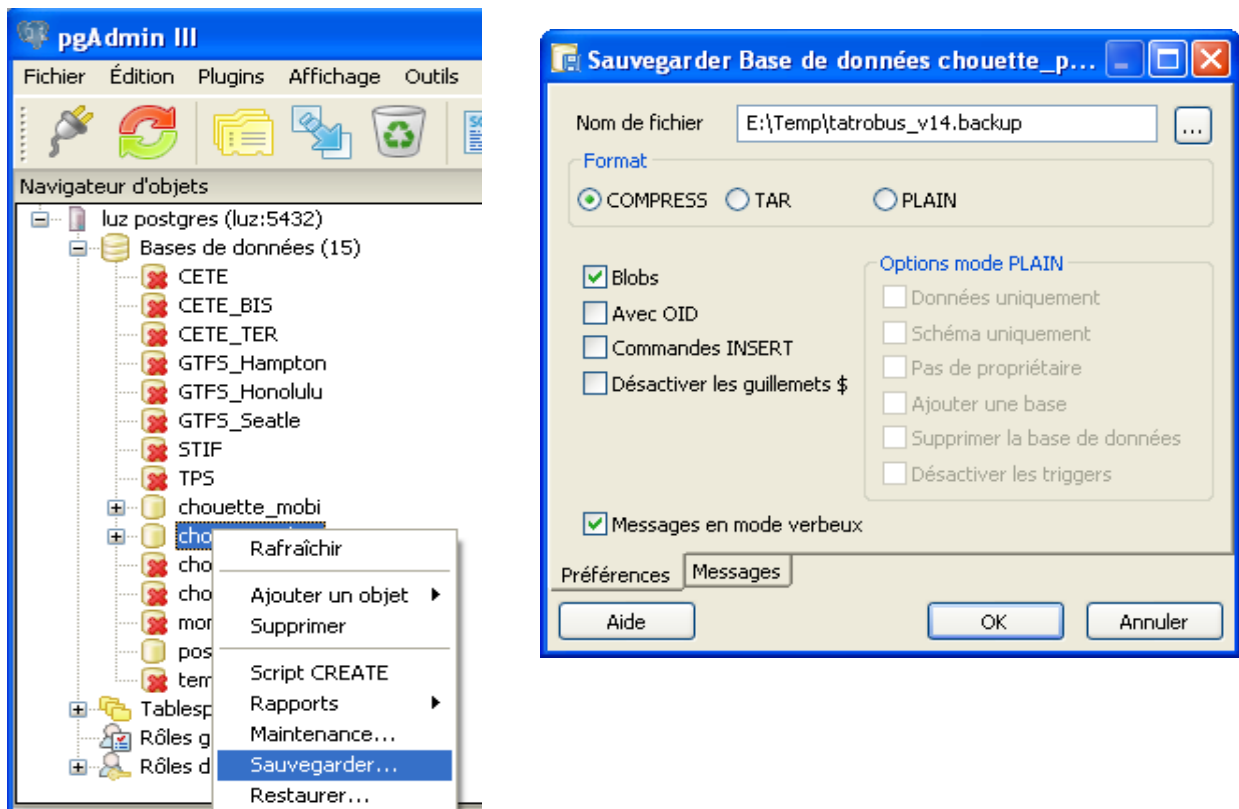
pgAdmin III

Fichier Édition Plugins Affichage Outils

Navigateur d'objets

luz postgres (luz:5432)
Bases de données (15)
CETE
CETE_BIS
CETE_TER
GTFS_Hampton
GTFS_Honolulu
GTFS_Seatle
STIF
TPS
chouette_mobi
cho
cho
cho
mor
pos
tem
Tablesp
Rôles g
Rôles d

Rafraîchir
Ajouter un objet
Supprimer
Script CREATE
Rapports
Maintenance...
Sauvegarder...
Restaurer...

Sauvegarder Base de données chouette_p...

Nom de fichier E:\Temp\tatrobus_v14.backup ...

Format
COMPRESS TAR PLAIN

Blobs
Avec OID
Commandes INSERT
Désactiver les guillemets $

Options mode PLAIN
Données uniquement
Schéma uniquement
Pas de propriétaire
Ajouter une base
Supprimer la base de données
Désactiver les triggers

Messages en mode verbeux

Préférences Messages

Aide OK Annuler